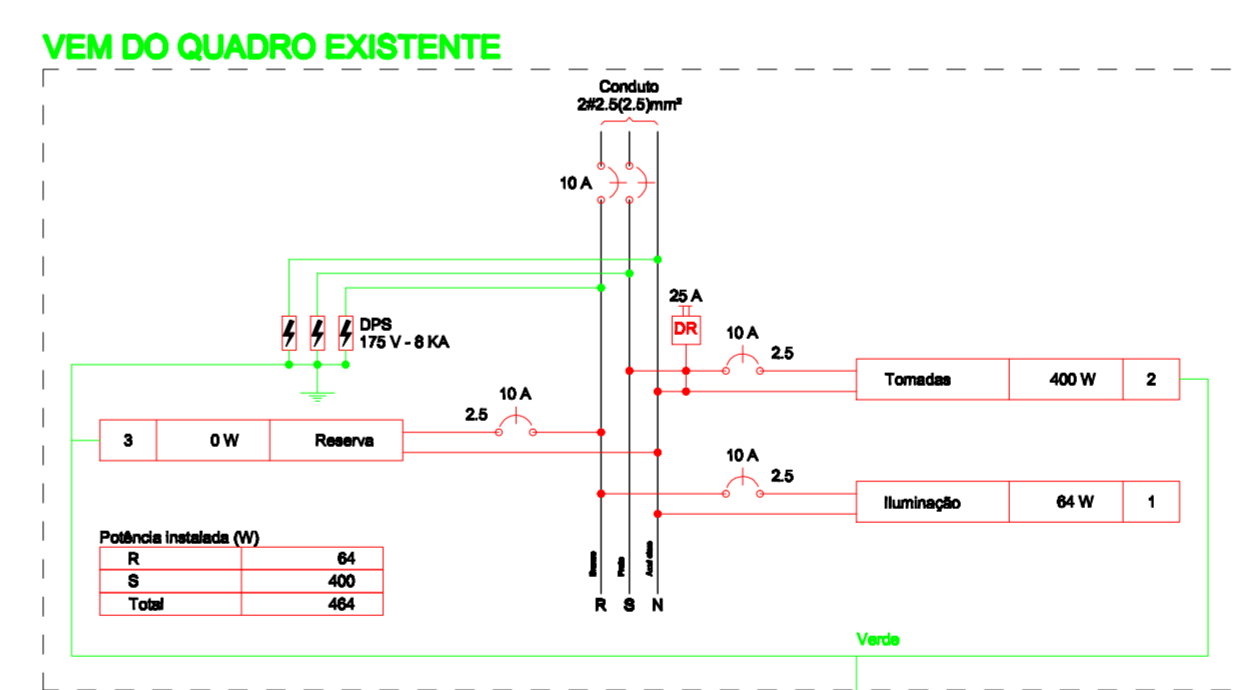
VEM DO QUADRO EXISTENTE

Conduto
2#2.5(2.5)mm²

10 A

25 A

DR

DPS
175 V - 8 KA

10 A
2.5

| Tomadas | 400 W | 2 |
|---|---|---|

10 A
2.5

| 3 | 0 W | Reserva |
|---|---|---|

10 A
2.5

| Iluminação | 64 W | 1 |
|---|---|---|

Potência instalada (W)

| R | 64 |
|---|---|
| S | 400 |
| Total | 464 |

Branco
Preto
Azul claro

R S N

Verde